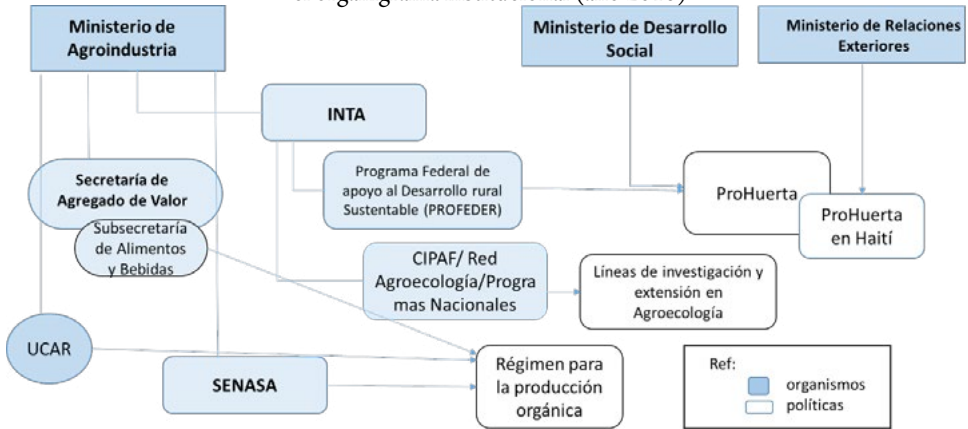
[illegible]

Ministerio de Agroindustria

Ministerio de Desarrollo Social

Ministerio de Relaciones Exteriores

INTA

Secretaría de Agregado de Valor

Programa Federal de apoyo al Desarrollo rural Sustentable (PROFEDER)

ProHuerta

ProHuerta en Haití

Subsecretaría de Alimentos y Bebidas

CIPAF/ Red Agroecología/Programas Nacionales

Líneas de investigación y extensión en Agroecología

UCAR

SENASA

Régimen para la producción orgánica

Ref:
organismos
políticas